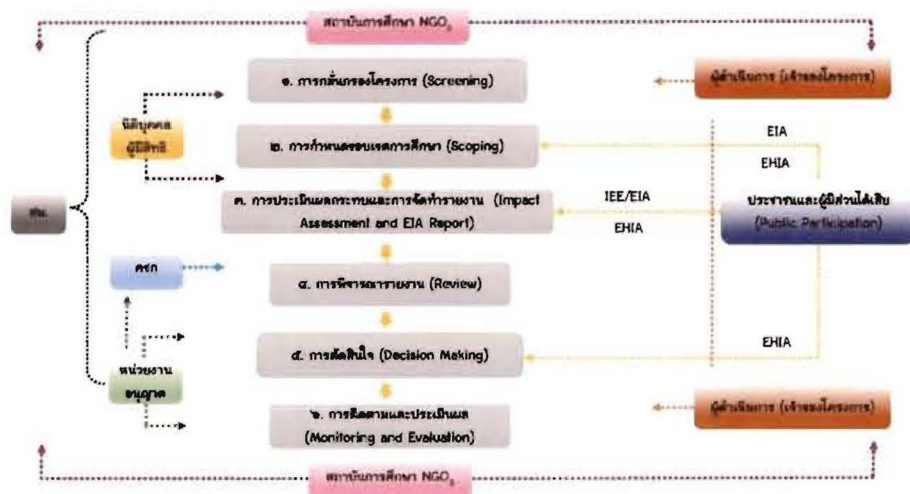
สถาบันการศึกษา NGOs

๑. การกลั่นกรองโครงการ (Screening)

ผู้ดำเนินการ (เจ้าของโครงการ)

นิติบุคคลผู้มีสิทธิ

๒. การกำหนดขอบเขตการศึกษา (Scoping)

EIA

EHIA

สผ.

๓. การประเมินผลกระทบและการจัดทำรายงาน (Impact Assessment and EIA Report)

IEE/EIA

EHIA

ประชาชนและผู้มีส่วนได้เสีย (Public Participation)

คชก

๔. การพิจารณารายงาน (Review)

๕. การตัดสินใจ (Decision Making)

EHIA

หน่วยงานอนุญาต

๖. การติดตามและประเมินผล (Monitoring and Evaluation)

ผู้ดำเนินการ (เจ้าของโครงการ)

สถาบันการศึกษา NGOs